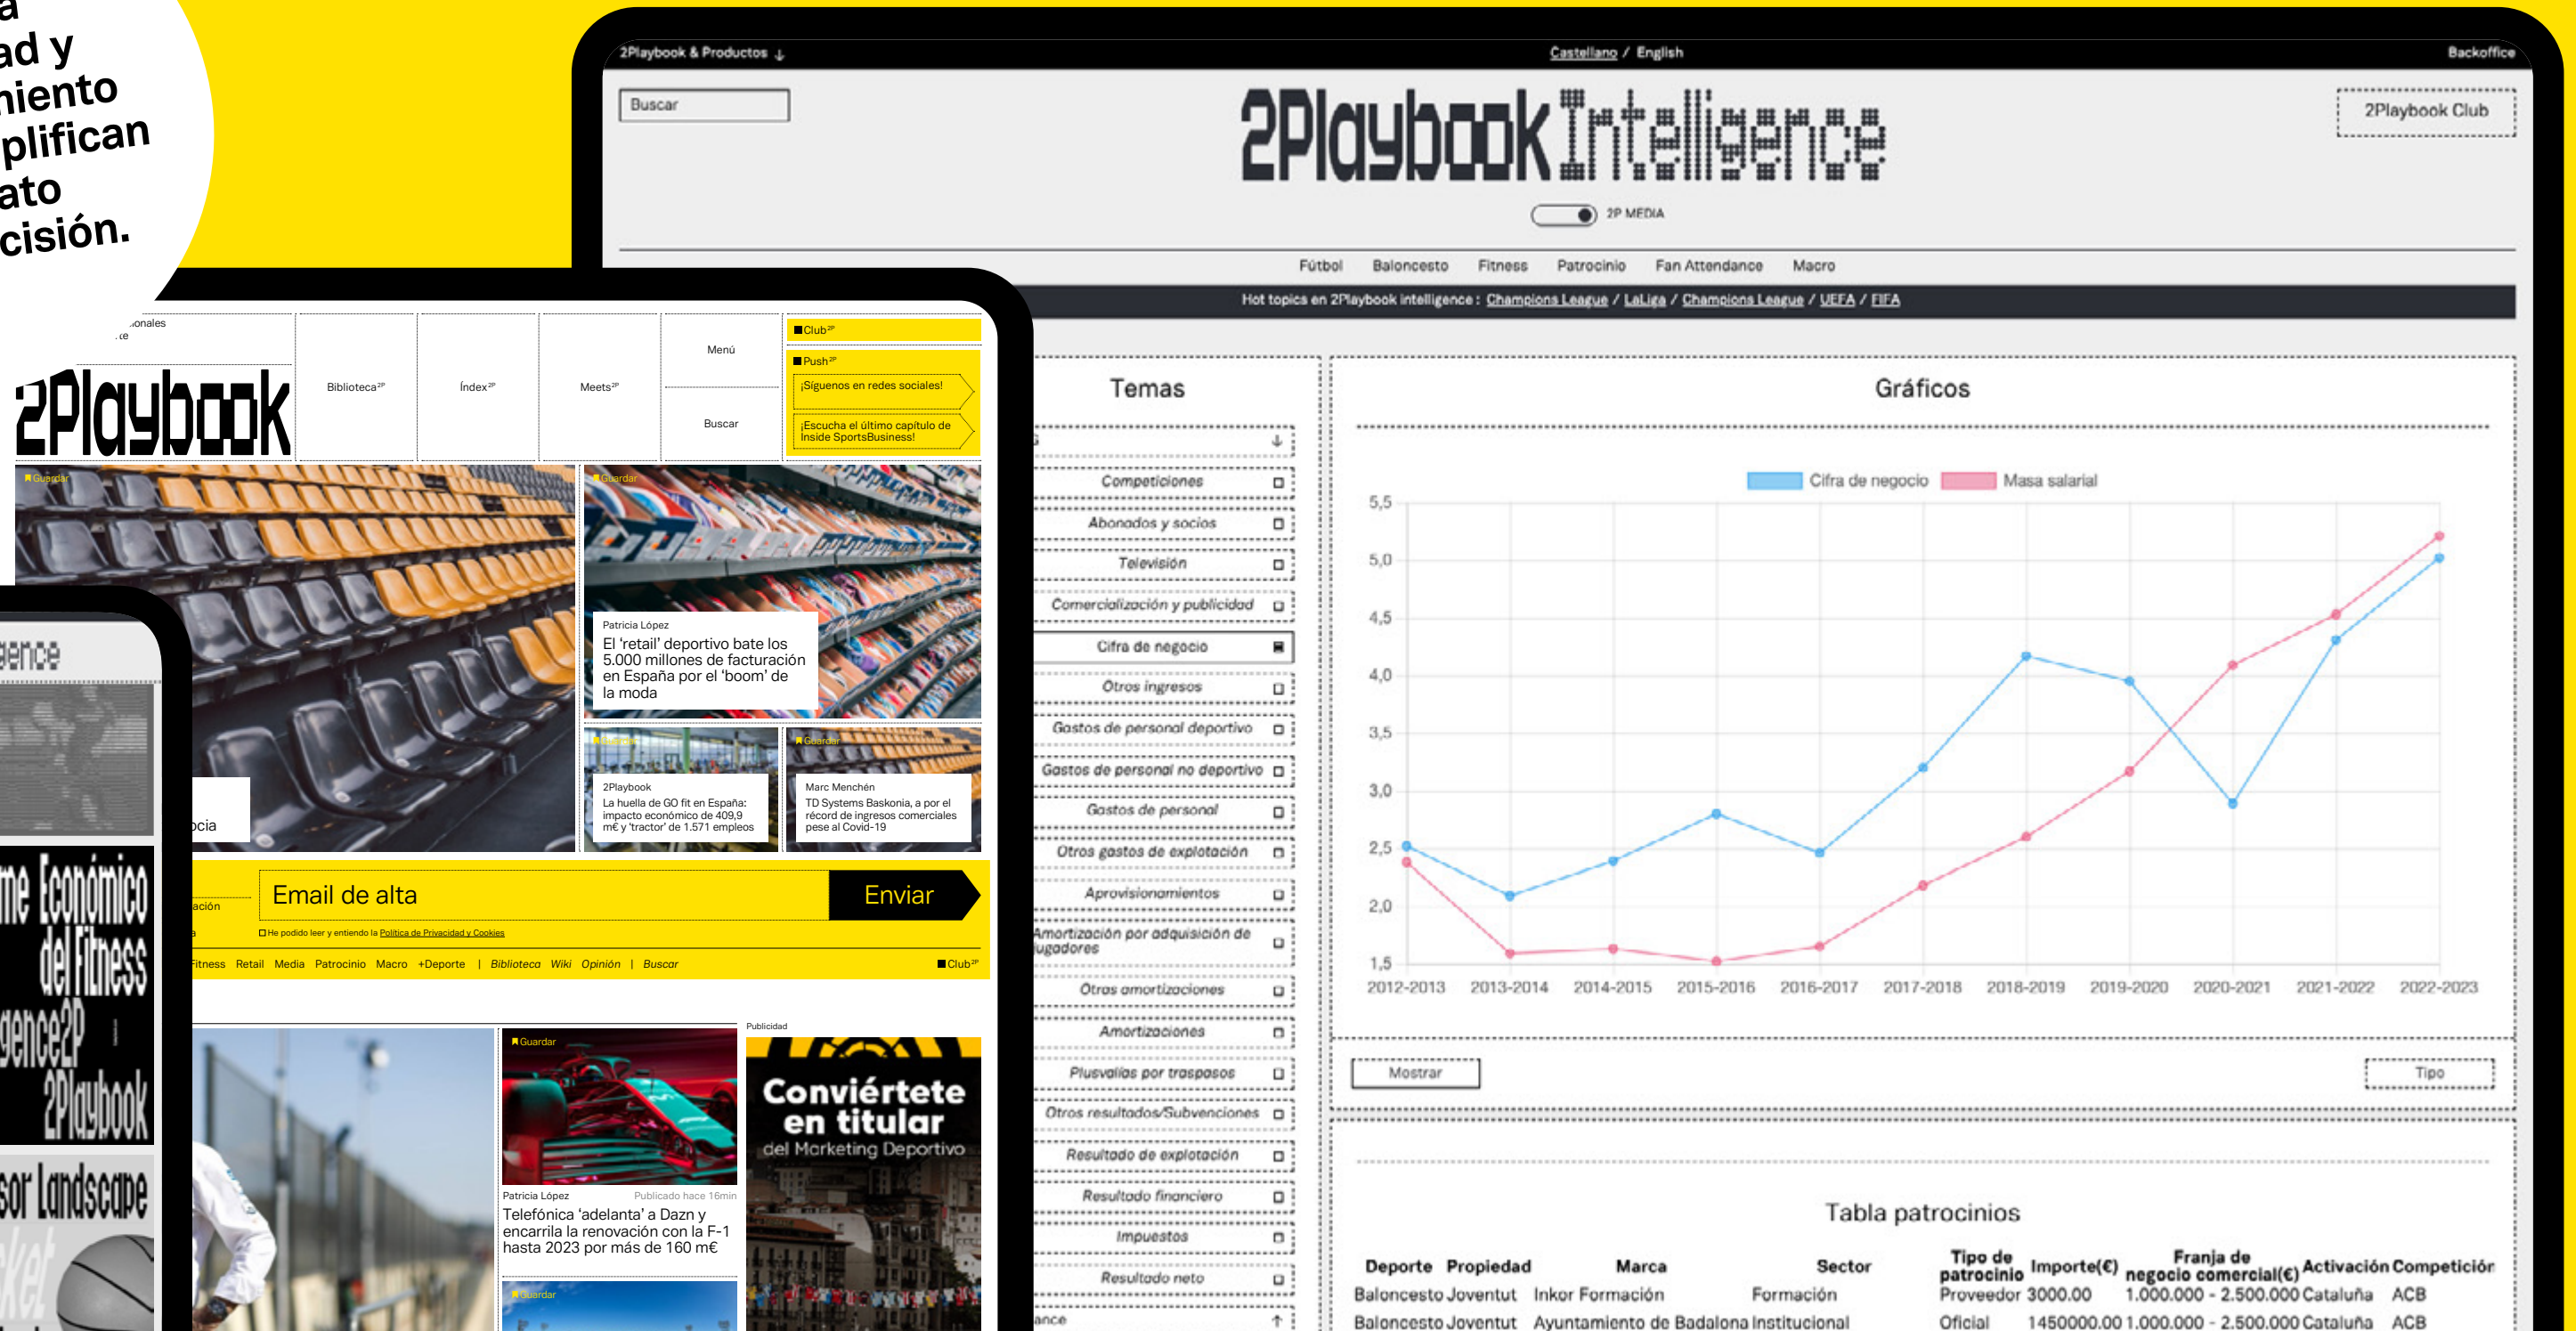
a
ad y
niento
plifican
ato
cisión.

2Playbook & Productos ↓
Castellano / English
Backoffice

Buscar

2Playbook Intelligence

2Playbook Club

2P MEDIA

Fútbol Baloncesto Fitness Patrocinio Fan Attendance Macro

Hot topics en 2Playbook intelligence : Champions League / LaLiga / Champions League / UEFA / FIFA

Temas

Competiciones
Abonados y socios
Televisión
Comercialización y publicidad
Cifra de negocio
Otros ingresos
Gastos de personal deportivo
Gastos de personal no deportivo
Gastos de personal
Otros gastos de explotación
Aprovisionamientos
Amortización por adquisición de jugadores
Otras amortizaciones
Amortizaciones
Plusvalías por traspasos
Otros resultados/Subvenciones
Resultado de explotación
Resultado financiero
Impuestos
Resultado neto
ance

Gráficos

Cifra de negocio Masa salarial

5,5
5,0
4,5
4,0
3,5
3,0
2,5
2,0
1,5

2012-2013 2013-2014 2014-2015 2015-2016 2016-2017 2017-2018 2018-2019 2019-2020 2020-2021 2021-2022 2022-2023

Mostrar
Tipo

Tabla patrocinios

| Deporte | Propiedad | Marca | Sector | Tipo de patrocinio | Importe(€) | Franja de negocio comercial(€) | Activación | Competición |
|---|---|---|---|---|---|---|---|---|
| Baloncesto | Joventut | Inkor Formación | Formación | Proveedor | 3000.00 | 1.000.000 - 2.500.000 | Cataluña | ACB |
| Baloncesto | Joventut | Ayuntamiento de Badalona | Institucional | Oficial | 1450000.00 | 1.000.000 - 2.500.000 | Cataluña | ACB |

onales
te

2Playbook

Biblioteca²ᴾ
Índex²ᴾ
Meets²ᴾ
Menú
Buscar
Club²ᴾ
Push²ᴾ
¡Síguenos en redes sociales!
¡Escucha el último capítulo de Inside SportsBusiness!

Guardar
Guardar
Patricia López
El 'retail' deportivo bate los 5.000 millones de facturación en España por el 'boom' de la moda

Guardar
2Playbook
La huella de GO fit en España: impacto económico de 409,9 m€ y 'tractor' de 1.571 empleos

Guardar
Marc Menchén
TD Systems Baskonia, a por el récord de ingresos comerciales pese al Covid-19

cia

ación
Email de alta
Enviar
He podido leer y entiendo la Política de Privacidad y Cookies

Fitness Retail Media Patrocinio Macro +Deporte | Biblioteca Wiki Opinión | Buscar
Club²ᴾ

Guardar
Patricia López
Publicado hace 16min
Telefónica 'adelanta' a Dazn y encarrila la renovación con la F-1 hasta 2023 por más de 160 m€

Guardar

Publicidad
Conviértete en titular
del Marketing Deportivo

gence
me Económico
del Fitness
gence2P
2Playbook
sor Landscape
ket